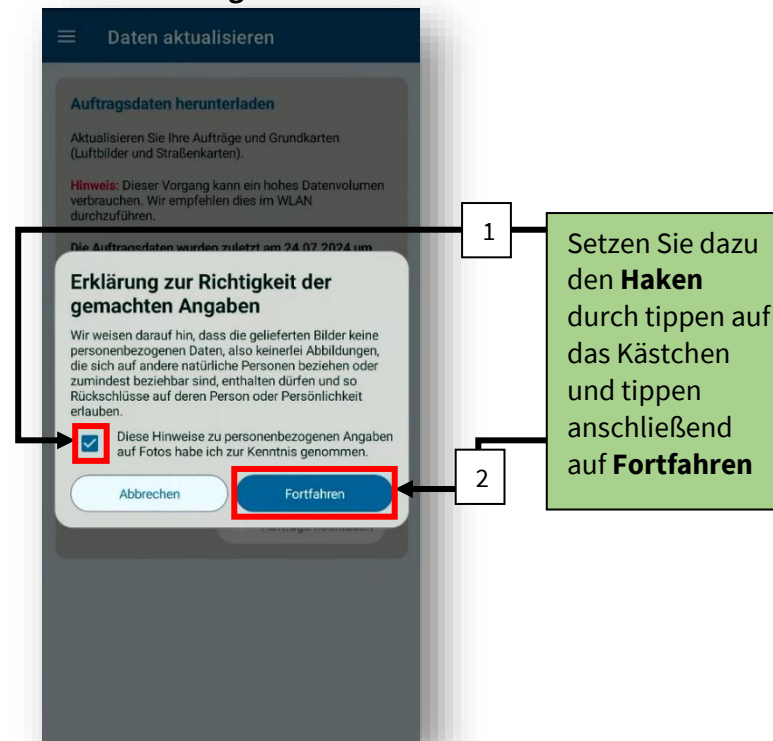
Daten aktualisieren

Auftragsdaten herunterladen

Aktualisieren Sie Ihre Aufträge und Grundkarten (Luftbilder und Straßenkarten).

Hinweis: Dieser Vorgang kann ein hohes Datenvolumen verbrauchen. Wir empfehlen dies im WLAN durchzuführen.

Die Auftragsdaten wurden zuletzt am 24.07.2024 um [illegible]

Erklärung zur Richtigkeit der gemachten Angaben

Wir weisen darauf hin, dass die gelieferten Bilder keine personenbezogenen Daten, also keinerlei Abbildungen, die sich auf andere natürliche Personen beziehen oder zumindest beziehbar sind, enthalten dürfen und so Rückschlüsse auf deren Person oder Persönlichkeit erlauben.

Diese Hinweise zu personenbezogenen Angaben auf Fotos habe ich zur Kenntnis genommen.

Abbrechen

Fortfahren

Aufträge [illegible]

1

2

Setzen Sie dazu den **Haken** durch tippen auf das Kästchen und tippen anschließend auf **Fortfahren**